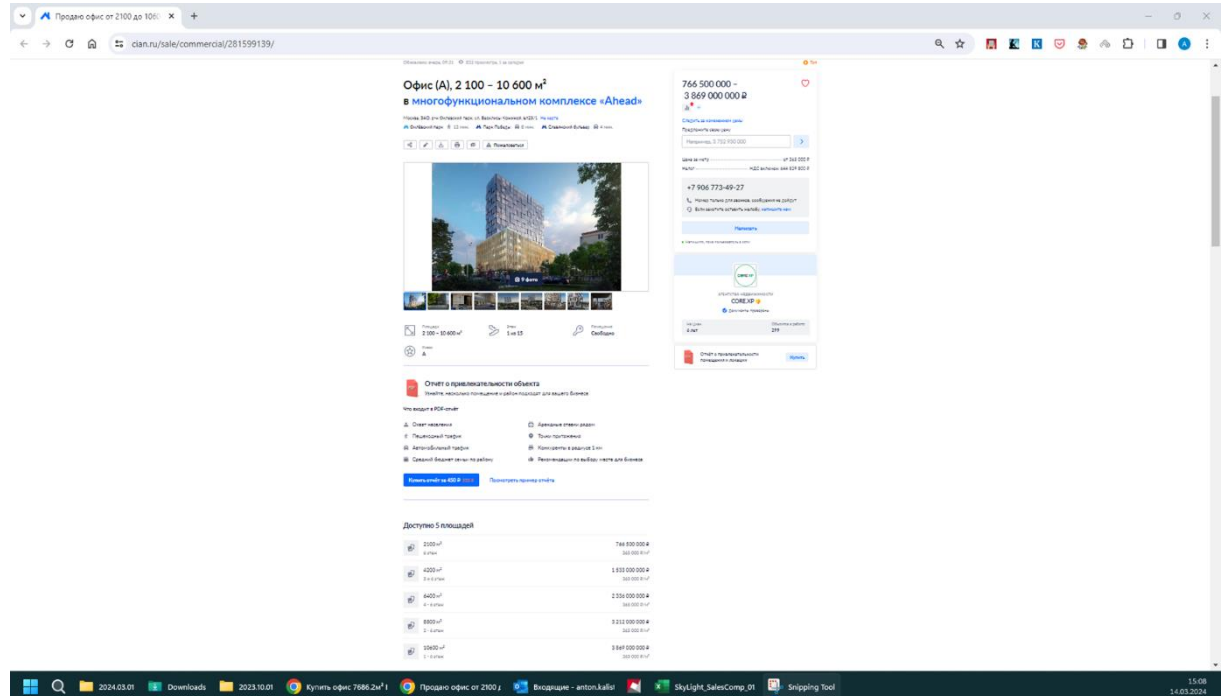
Продаю офис от 2100 до 1060 ×

cian.ru/sale/commercial/281599139/

Офис (A), 2 100 – 10 600 м²

в многофункциональном комплексе «Ahead»

Москва, ЗАО, р-н Филевский парк, ул. Василисы Кожиной, вл13/1 На карте

Филёвский парк · Парк Победы · Славянский бульвар

Пожаловаться

9 фото

Площадь 2 100 – 10 600 м²

Этаж 1 из 15

Помещение Свободно

Класс A

Отчет о привлекательности объекта

Узнайте, насколько помещение и район подходят для вашего бизнеса

Что входит в PDF-отчёт

Охват населения

Арендные ставки рядом

Пешеходный трафик

Точки притяжения

Автомобильный трафик

Конкуренты в радиусе 1 км

Средний бюджет семьи по району

Рекомендации по выбору места для бизнеса

Купить отчёт за 450 ₽

Посмотреть пример отчёта

Доступно 5 площадей

| Площадь | Цена |
|---|---|
| 2100 м² | 766 500 000 ₽ |
| 4000 м² | 1 533 000 000 ₽ |
| 6400 м² | 2 336 000 000 ₽ |
| 8800 м² | 3 212 000 000 ₽ |
| 10600 м² | 3 869 000 000 ₽ |

766 500 000 – 3 869 000 000 ₽

Следить за изменением цены

Предложите свою цену

Например, 3 752 930 000

Цена за метр — от 365 000 ₽

Налог — НДС включен

+7 906 773-49-27

Написать

CORE.XP

Документы проверены

Отчёт о привлекательности помещения и локации

Купить

2024.03.01 Downloads 2023.10.01 Купить офис 7686.2м² Продаю офис от 2100 Входящие - anton.kalisi SkyLight_SalesComp_01 Snipping Tool

15:08
14.03.2024